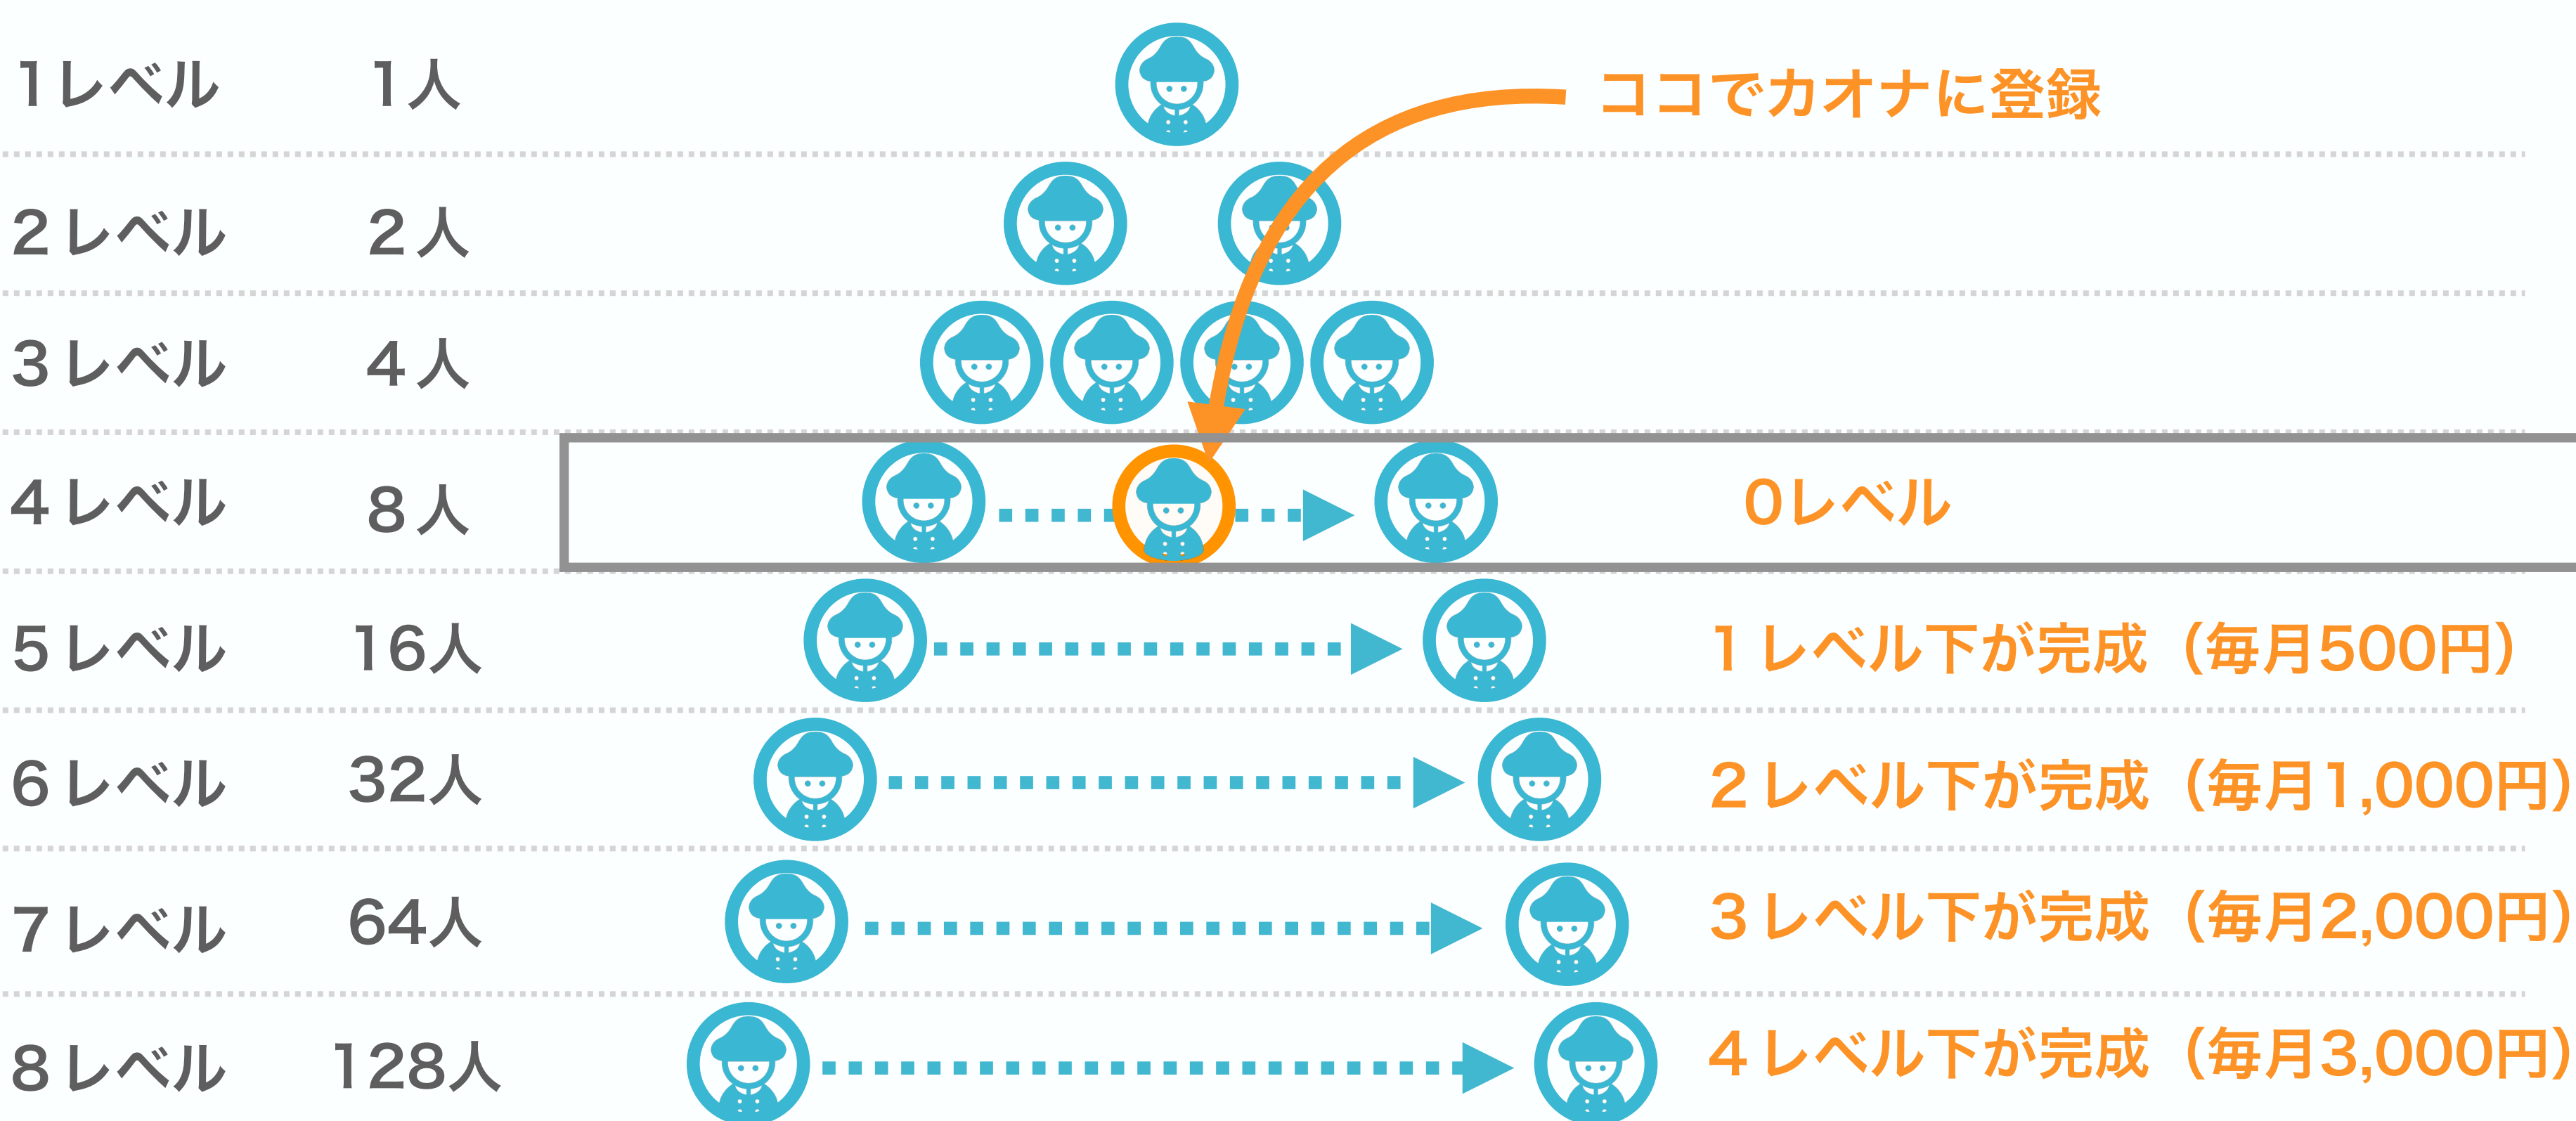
1レベル 1人

ココでカオナに登録

2レベル 2人

3レベル 4人

4レベル 8人

0レベル

5レベル 16人

1レベル下が完成（毎月500円）

6レベル 32人

2レベル下が完成（毎月1,000円）

7レベル 64人

3レベル下が完成（毎月2,000円）

8レベル 128人

4レベル下が完成（毎月3,000円）